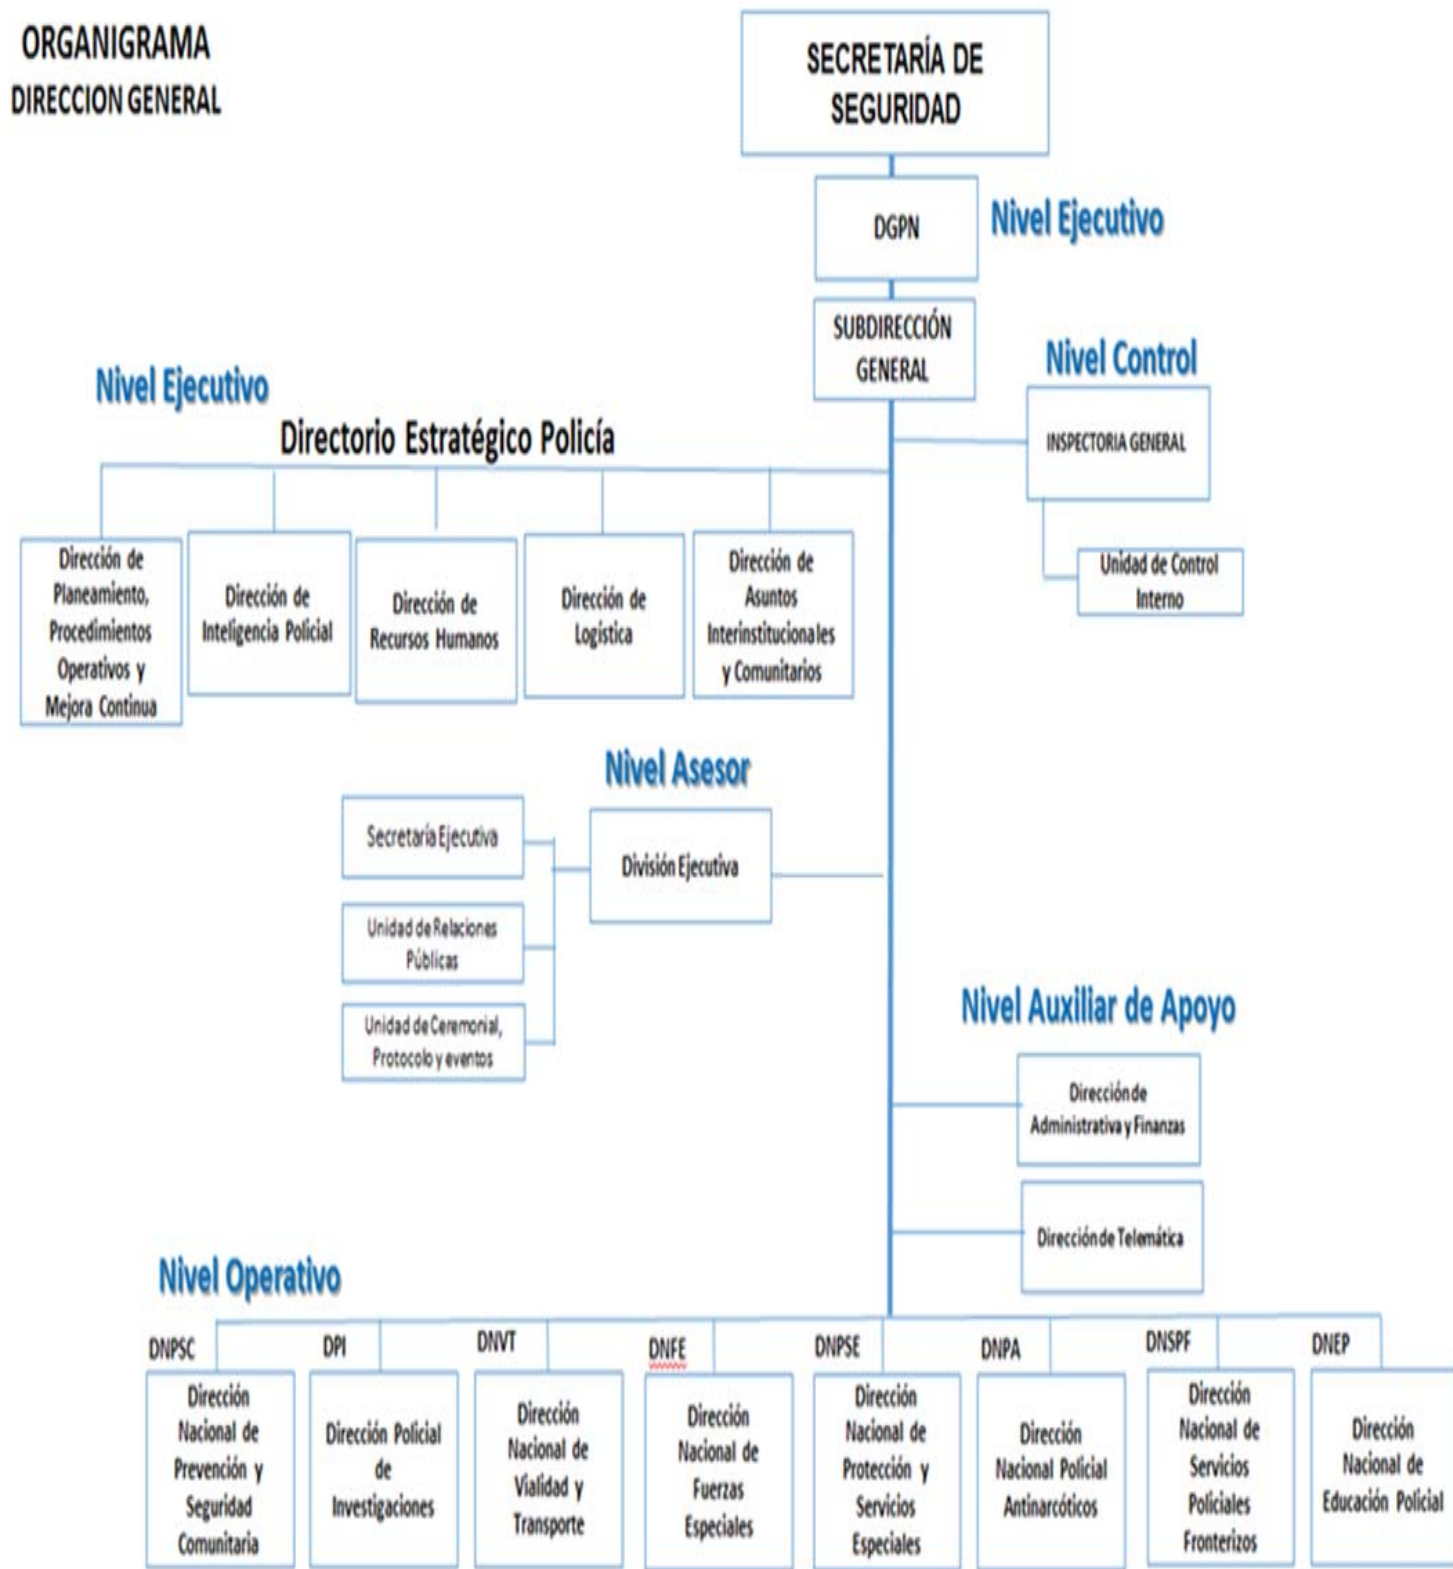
ORGANIGRAMA
DIRECCION GENERAL

SECRETARÍA DE SEGURIDAD

DGPN

Nivel Ejecutivo

SUBDIRECCIÓN GENERAL

Nivel Control

INSPECTORIA GENERAL

Unidad de Control Interno

Nivel Ejecutivo

Directorio Estratégico Policía

Dirección de Planeamiento, Procedimientos Operativos y Mejora Continua

Dirección de Inteligencia Policial

Dirección de Recursos Humanos

Dirección de Logística

Dirección de Asuntos Interinstitucionales y Comunitarios

Nivel Asesor

Secretaría Ejecutiva

División Ejecutiva

Unidad de Relaciones Públicas

Unidad de Ceremonial, Protocolo y eventos

Nivel Auxiliar de Apoyo

Dirección de Administrativa y Finanzas

Dirección de Telemática

Nivel Operativo

DNPSC
Dirección Nacional de Prevención y Seguridad Comunitaria

DPI
Dirección Policial de Investigaciones

DNVT
Dirección Nacional de Vialidad y Transporte

DNFE
Dirección Nacional de Fuerzas Especiales

DNPSE
Dirección Nacional de Protección y Servicios Especiales

DNPA
Dirección Nacional Policial Antinarcóticos

DNSPF
Dirección Nacional de Servicios Policiales Fronterizos

DNEP
Dirección Nacional de Educación Policial